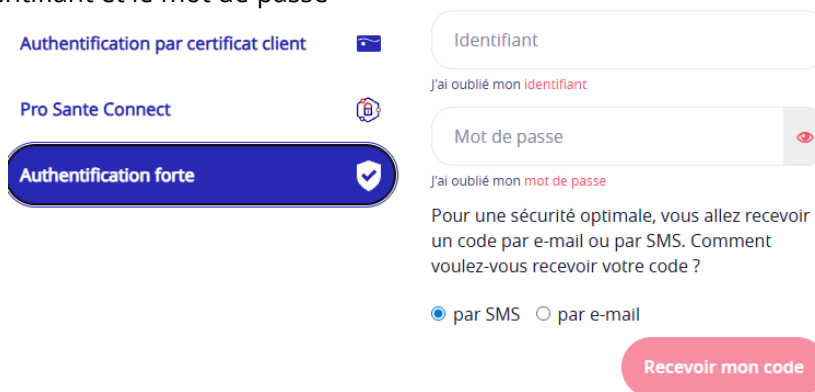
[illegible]ntifiant et le mot de passe

Authentification par certificat client

Pro Sante Connect

Authentification forte

Identifiant

J'ai oublié mon identifiant

Mot de passe

J'ai oublié mon mot de passe

Pour une sécurité optimale, vous allez recevoir un code par e-mail ou par SMS. Comment voulez-vous recevoir votre code ?

par SMS par e-mail

Recevoir mon code